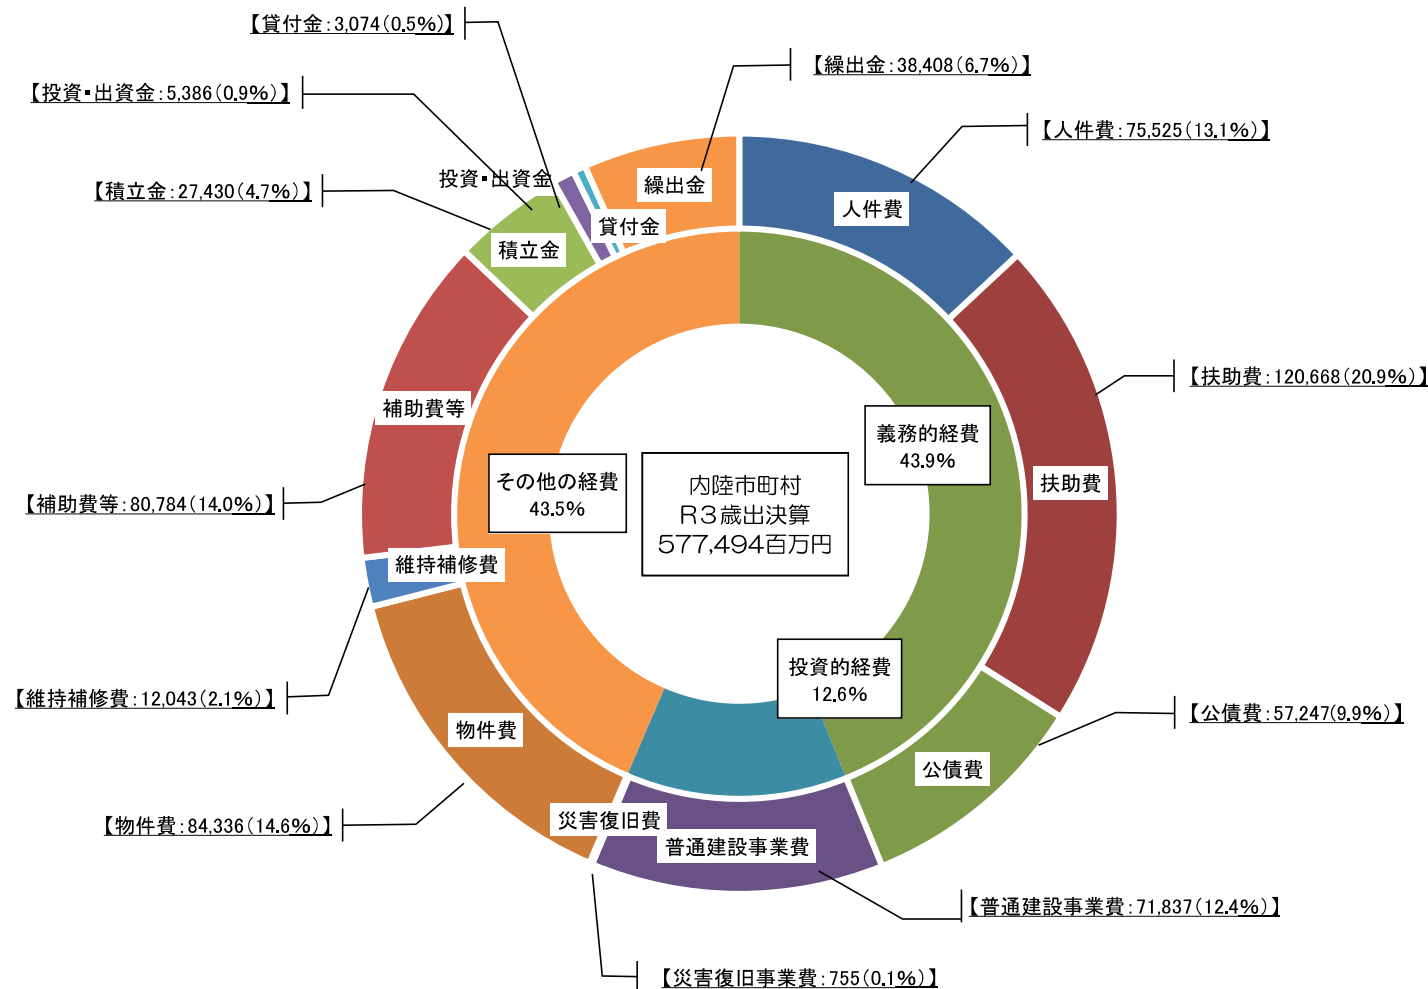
【貸付金：3,074（0.5%）】

【繰出金：38,408（6.7%）】

【投資・出資金：5,386（0.9%）】

【人件費：75,525（13.1%）】

投資・出資金

繰出金

【積立金：27,430（4.7%）】

人件費

貸付金

積立金

【扶助費：120,668（20.9%）】

補助費等

義務的経費
43.9%

扶助費

その他の経費
43.5%

内陸市町村
R3歳出決算
577,494百万円

【補助費等：80,784（14.0%）】

維持補修費

投資的経費
12.6%

【維持補修費：12,043（2.1%）】

【公債費：57,247（9.9%）】

物件費

公債費

【物件費：84,336（14.6%）】

災害復旧費

普通建設事業費

【普通建設事業費：71,837（12.4%）】

【災害復旧事業費：755（0.1%）】